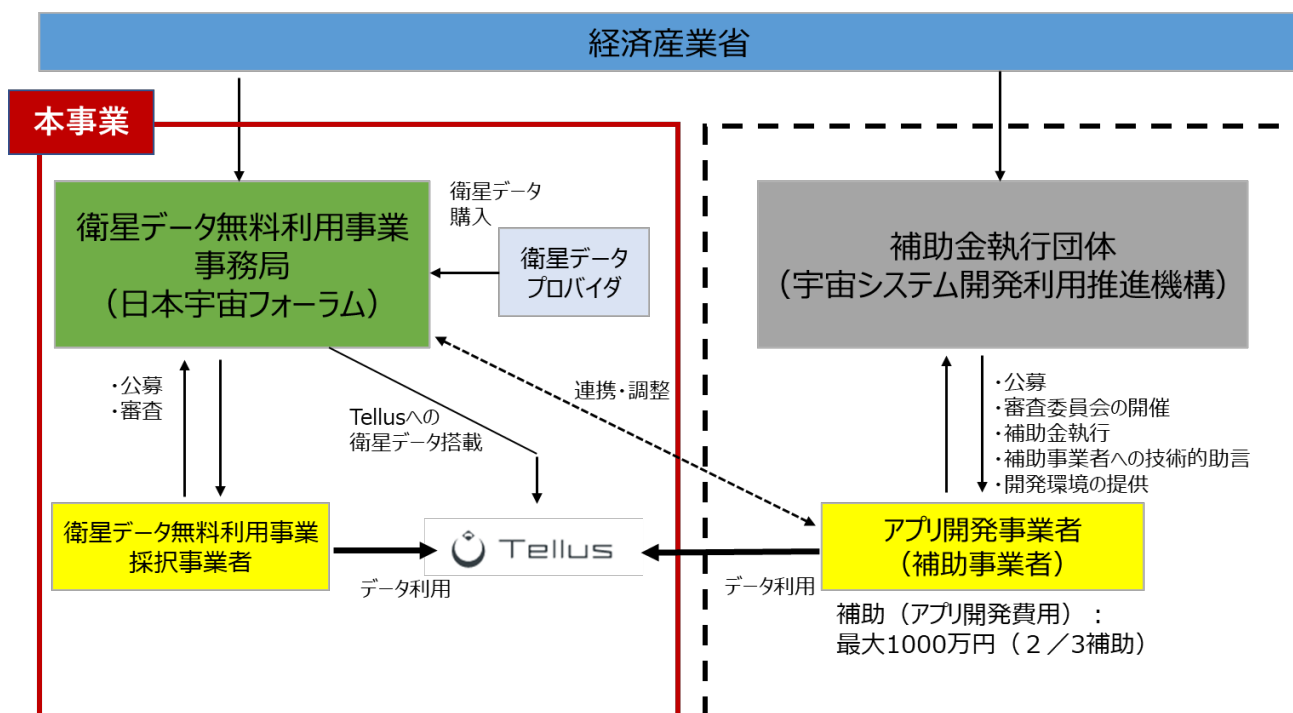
経済産業省

本事業

衛星データ無料利用事業
事務局
（日本宇宙フォーラム）

衛星データ
購入

衛星データ
プロバイダ

補助金執行団体
（宇宙システム開発利用推進機構）

・公募
・審査

Tellusへの
衛星データ搭載

連携・調整

・公募
・審査委員会の開催
・補助金執行
・補助事業者への技術的助言
・開発環境の提供

衛星データ無料利用事業
採択事業者

Tellus

アプリ開発事業者
（補助事業者）

データ利用

データ利用

補助（アプリ開発費用）：
最大1000万円（２／3補助）